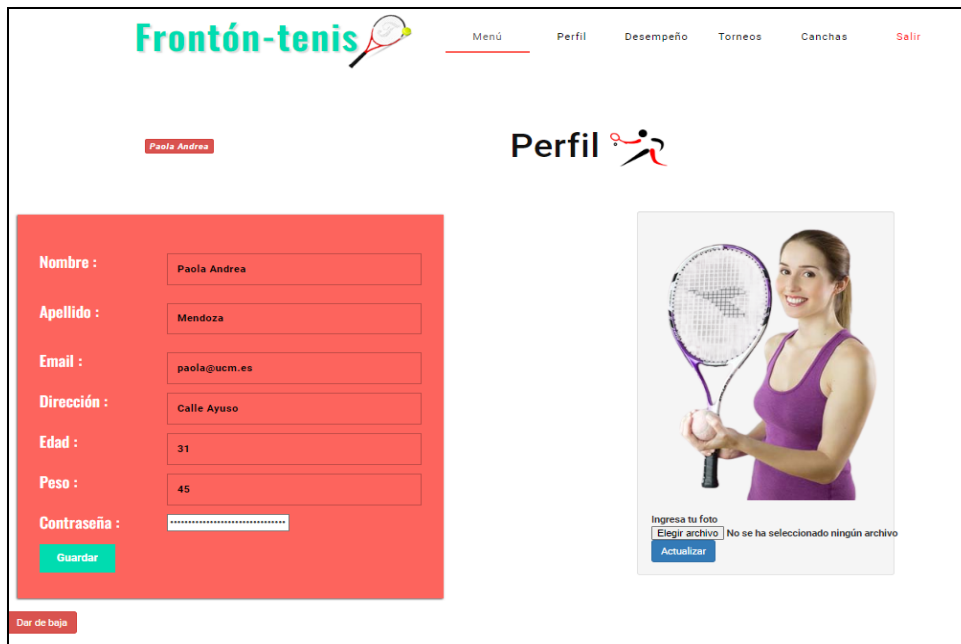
Frontón-tenis

Menú Perfil Desempeño Torneos Canchas Salir

Paola Andrea

Perfil

Nombre : Paola Andrea

Apellido : Mendoza

Email : paola@ucm.es

Dirección : Calle Ayuso

Edad : 31

Peso : 45

Contraseña : ••••••••••••••••••••••••••••••••

Guardar

Ingresa tu foto
Elegir archivo No se ha seleccionado ningún archivo
Actualizar

Dar de baja